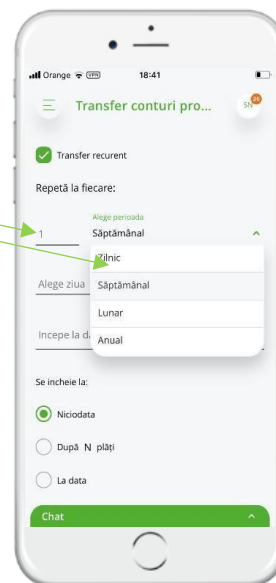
Orange VPN 18:41

Transfer conturi pro...

SN 25

Transfer recurent

Repetă la fiecare:

1

Alege perioada

Săptămânal

Zilnic

Săptămânal

Lunar

Anual

Alege ziua

Incepe la da

Se incheie la:

Niciodata

După N plăți

La data

Chat